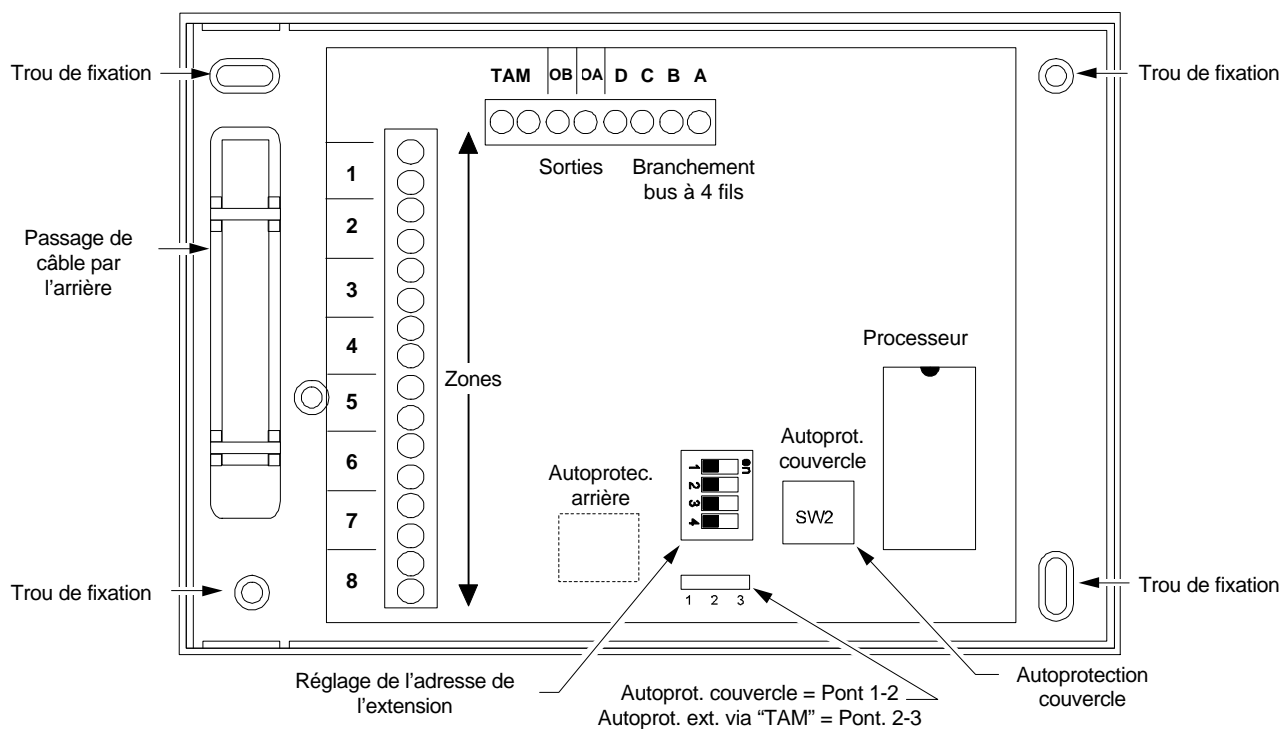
Trou de fixation

TAM OB OA D C B A

Trou de fixation

1

2

Sorties

Branchement bus à 4 fils

Passage de câble par l’arrière

3

4

Processeur

5

Zones

6

Autoprotec. arrière

on
1
2
3
4

Autoprot. couvercle

SW2

7

8

Trou de fixation

1 2 3

Trou de fixation

Réglage de l’adresse de l’extension

Autoprot. couvercle = Pont 1-2
Autoprot. ext. via “TAM” = Pont. 2-3

Autoprotection couvercle